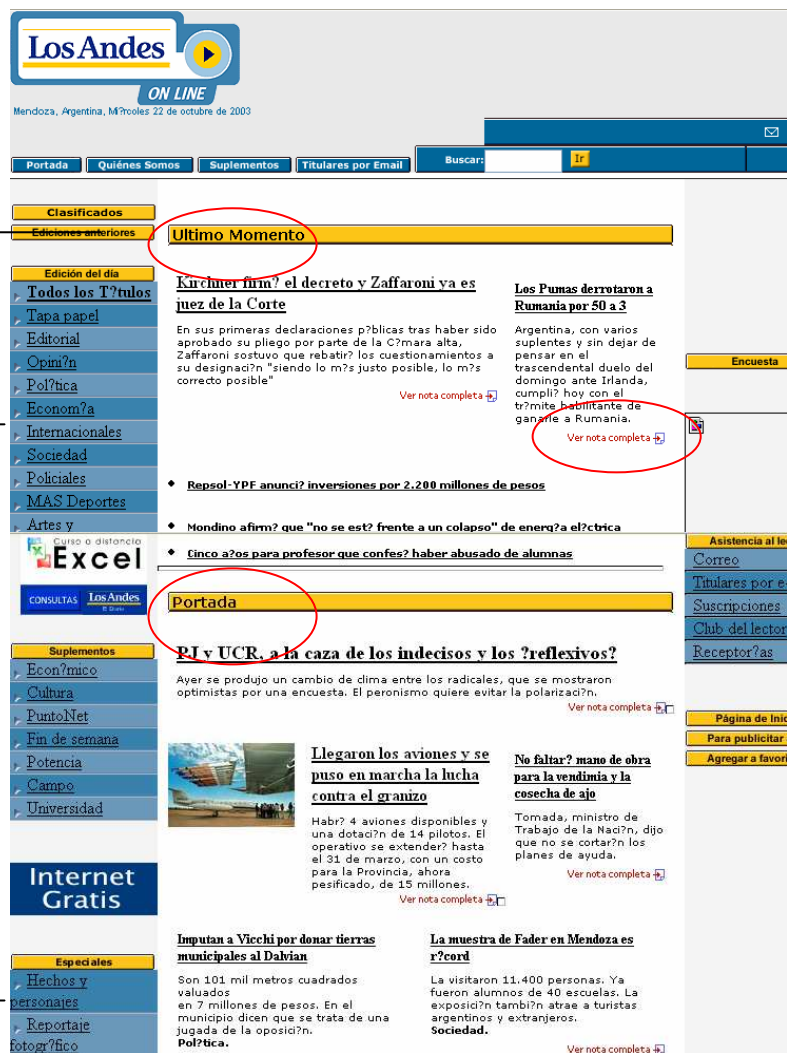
Los Andes
ON LINE
Mendoza, Argentina, Mi?rcoles 22 de octubre de 2003

Portada | Quiénes Somos | Suplementos | Titulares por Email

Buscar: Ir

Clasificados
Ediciones anteriores

Edición del día
Todos los T?tulos
Tapa papel
Editorial
Opini?n
Pol?tica
Econom?a
Internacionales
Sociedad
Policiales
MAS Deportes
Artes y

Ultimo Momento

Kirchner firm? el decreto y Zaffaroni ya es juez de la Corte

En sus primeras declaraciones p?blicas tras haber sido aprobado su pliego por parte de la C?mara alta, Zaffaroni sostuvo que rebatir? los cuestionamientos a su designaci?n "siendo lo m?s justo posible, lo m?s correcto posible"

Ver nota completa

Los Pumas derrotaron a Rumania por 50 a 3

Argentina, con varios suplentes y sin dejar de pensar en el trascendental duelo del domingo ante Irlanda, cumpli? hoy con el tr?mite habilitante de ganarle a Rumania.

Ver nota completa

Repsol-YPF anunci? inversiones por 2.200 millones de pesos

Mondino afirm? que "no se est? frente a un colapso" de energ?a el?ctrica

Cinco a?os para profesor que confes? haber abusado de alumnas

Encuesta

Curso a distancia
Excel
CONSULTAS Los Andes

Asistencia al le
Correo
Titulares por e
Suscripciones
Club del lector
Receptor?as

Portada

PJ y UCR, a la caza de los indecisos y los ?reflexivos?

Ayer se produjo un cambio de clima entre los radicales, que se mostraron optimistas por una encuesta. El peronismo quiere evitar la polarizaci?n.

Ver nota completa

Página de Inic
Para publicitar
Agregar a favori

Suplementos
Econ?mico
Cultura
PuntoNet
Fin de semana
Potencia
Campo
Universidad

Llegaron los aviones y se puso en marcha la lucha contra el granizo

Habr? 4 aviones disponibles y una dotaci?n de 14 pilotos. El operativo se extender? hasta el 31 de marzo, con un costo para la Provincia, ahora pesificado, de 15 millones.

Ver nota completa

No faltar? mano de obra para la vendimia y la cosecha de ajo

Tomada, ministro de Trabajo de la Naci?n, dijo que no se cortar?n los planes de ayuda.

Ver nota completa

Internet Gratis

Especiales
Hechos y personajes
Reportaje fotogr?fico

Imputan a Vicchi por donar tierras municipales al Dalvian

Son 101 mil metros cuadrados valuados en 7 millones de pesos. En el municipio dicen que se trata de una jugada de la oposici?n.
Pol?tica.

La muestra de Fader en Mendoza es r?cord

La visitaron 11.400 personas. Ya fueron alumnos de 40 escuelas. La exposici?n tambi?n atrae a turistas argentinos y extranjeros.
Sociedad.

Ver nota completa